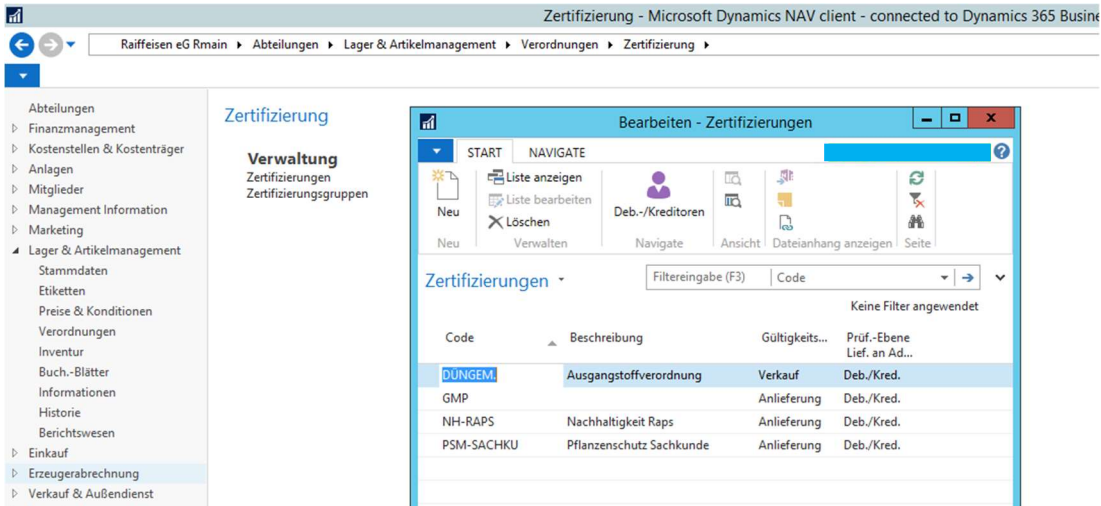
Zertifizierung - Microsoft Dynamics NAV client - connected to Dynamics 365 Busine

Raiffeisen eG Rmain ▸ Abteilungen ▸ Lager & Artikelmanagement ▸ Verordnungen ▸ Zertifizierung ▸

Abteilungen
Finanzmanagement
Kostenstellen & Kostenträger
Anlagen
Mitglieder
Management Information
Marketing
Lager & Artikelmanagement
Stammdaten
Etiketten
Preise & Konditionen
Verordnungen
Inventur
Buch.-Blätter
Informationen
Historie
Berichtswesen
Einkauf
Erzeugerabrechnung
Verkauf & Außendienst

Zertifizierung

Verwaltung
Zertifizierungen
Zertifizierungsgruppen

Bearbeiten - Zertifizierungen

START NAVIGATE

Neu
Liste anzeigen
Liste bearbeiten
Löschen
Deb.-/Kreditoren
Neu Verwalten Navigate Ansicht Dateianhang anzeigen Seite

Zertifizierungen

Filtereingabe (F3) Code

Keine Filter angewendet

| Code | Beschreibung | Gültigkeits... | Prüf.-Ebene Lief. an Ad... |
|---|---|---|---|
| DÜNGEM. | Ausgangstoffverordnung | Verkauf | Deb./Kred. |
| GMP | | Anlieferung | Deb./Kred. |
| NH-RAPS | Nachhaltigkeit Raps | Anlieferung | Deb./Kred. |
| PSM-SACHKU | Pflanzenschutz Sachkunde | Anlieferung | Deb./Kred. |